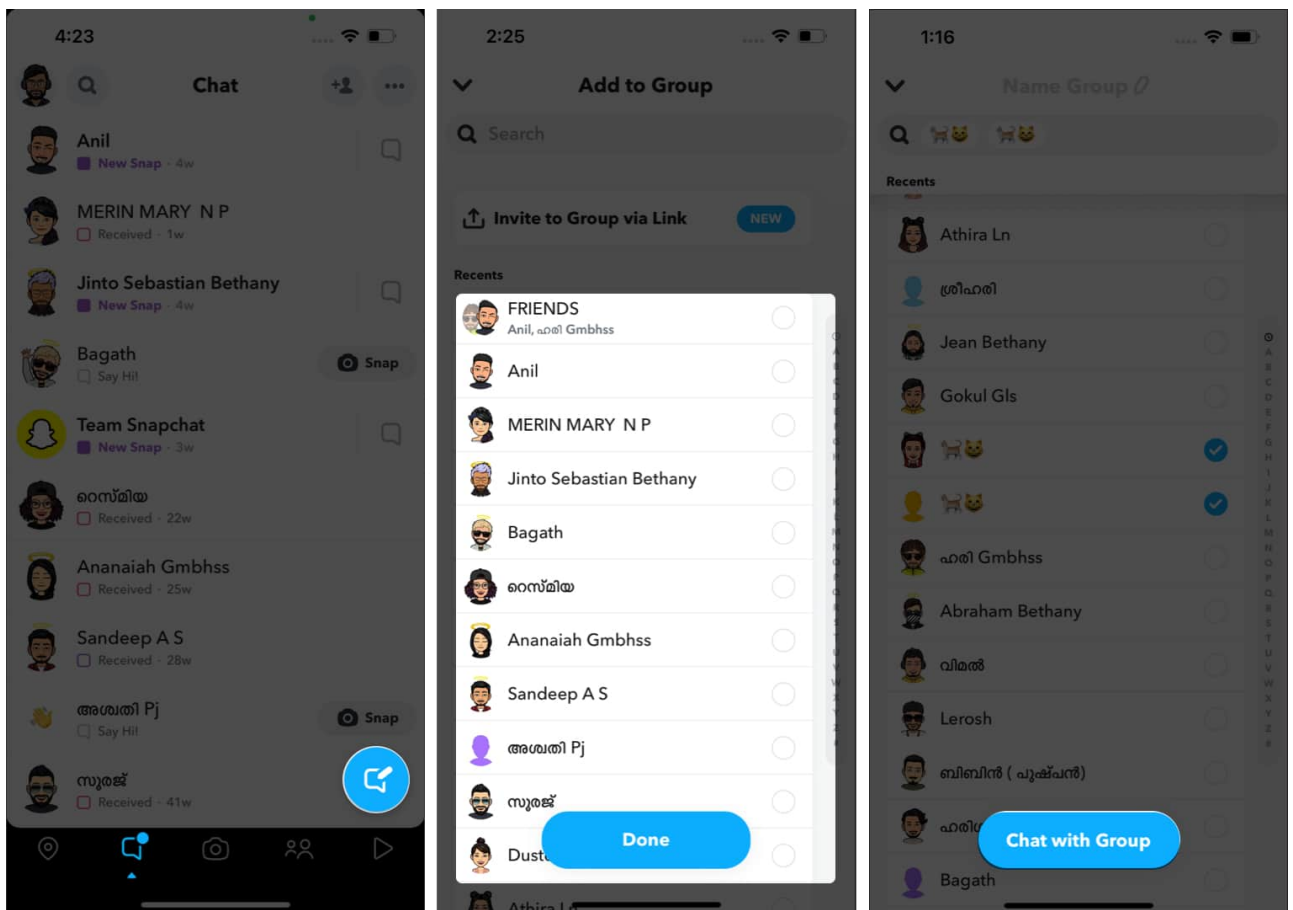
4:23

Chat

Anil
New Snap · 4w

MERIN MARY N P
Received · 1w

Jinto Sebastian Bethany
New Snap · 4w

Bagath
Say Hi!
Snap

Team Snapchat
New Snap · 3w

റെസ്മിയ
Received · 22w

Ananaiah Gmbhss
Received · 25w

Sandeep A S
Received · 28w

അശ്വതി Pj
Say Hi!
Snap

സുരജ്
Received · 41w

2:25

Add to Group

Search

Invite to Group via Link
NEW

Recents

FRIENDS
Anil, ഹരി Gmbhss

Anil

MERIN MARY N P

Jinto Sebastian Bethany

Bagath

റെസ്മിയ

Ananaiah Gmbhss

Sandeep A S

അശ്വതി Pj

സുരജ്

Dust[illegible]

Done

Athira L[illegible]

1:16

Name Group

🐈😸 🐈😸

Recents

Athira Ln

ശ്രീഹരി

Jean Bethany

Gokul Gls

🐈😸

🐈😸

ഹരി Gmbhss

Abraham Bethany

വിമൽ

Lerosh

ബിബിൻ ( പുഷ്പൻ)

ഹരി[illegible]

Chat with Group

Bagath

A B C D E F G H I J K L M N O P Q R S T U V W X Y Z #